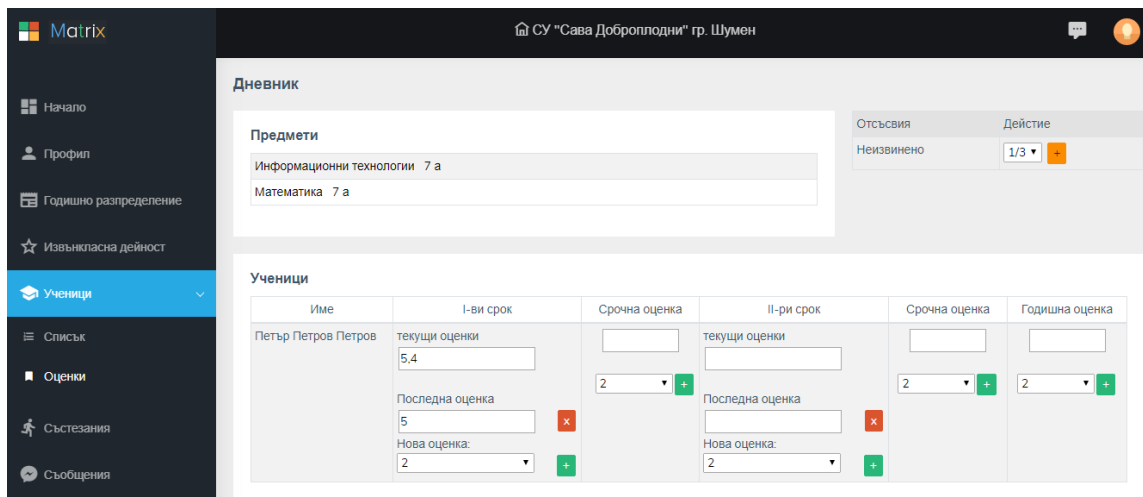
Matrix

СУ "Сава Доброплодни" гр. Шумен

Начало
Профил
Годишно разпределение
Извънкласна дейност
Ученици
Списък
Оценки
Състезания
Съобщения

Дневник

Предмети

Информационни технологии 7 а
Математика 7 а

| Отсъсвия | Действие |
|---|---|
| Неизвинено | 1/3 ▾ + |

Ученици

| Име | I-ви срок | Срочна оценка | II-ри срок | Срочна оценка | Годишна оценка |
|---|---|---|---|---|---|
| Петър Петров Петров | текущи оценки 5,4 Последна оценка 5 x Нова оценка: 2 ▾ + | 2 ▾ + | текущи оценки Последна оценка x Нова оценка: 2 ▾ + | 2 ▾ + | 2 ▾ + |